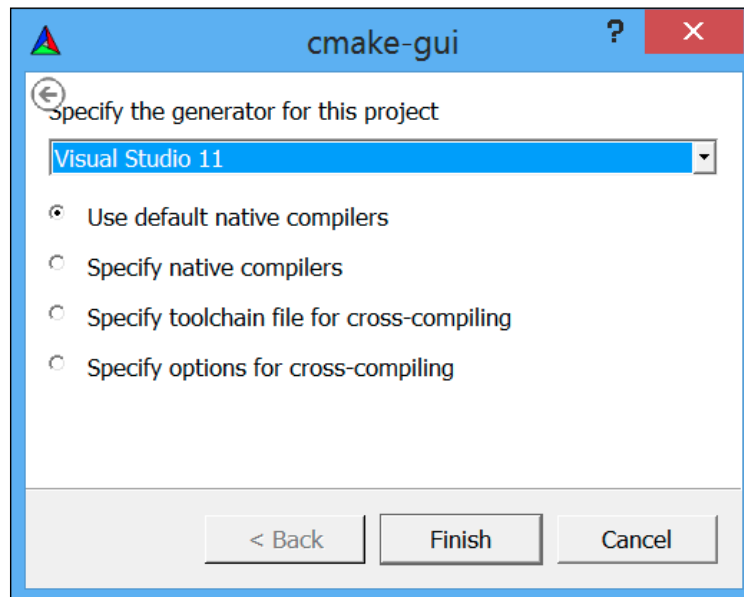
cmake-gui

?

✕

Specify the generator for this project

Visual Studio 11

Use default native compilers

Specify native compilers

Specify toolchain file for cross-compiling

Specify options for cross-compiling

< Back

Finish

Cancel